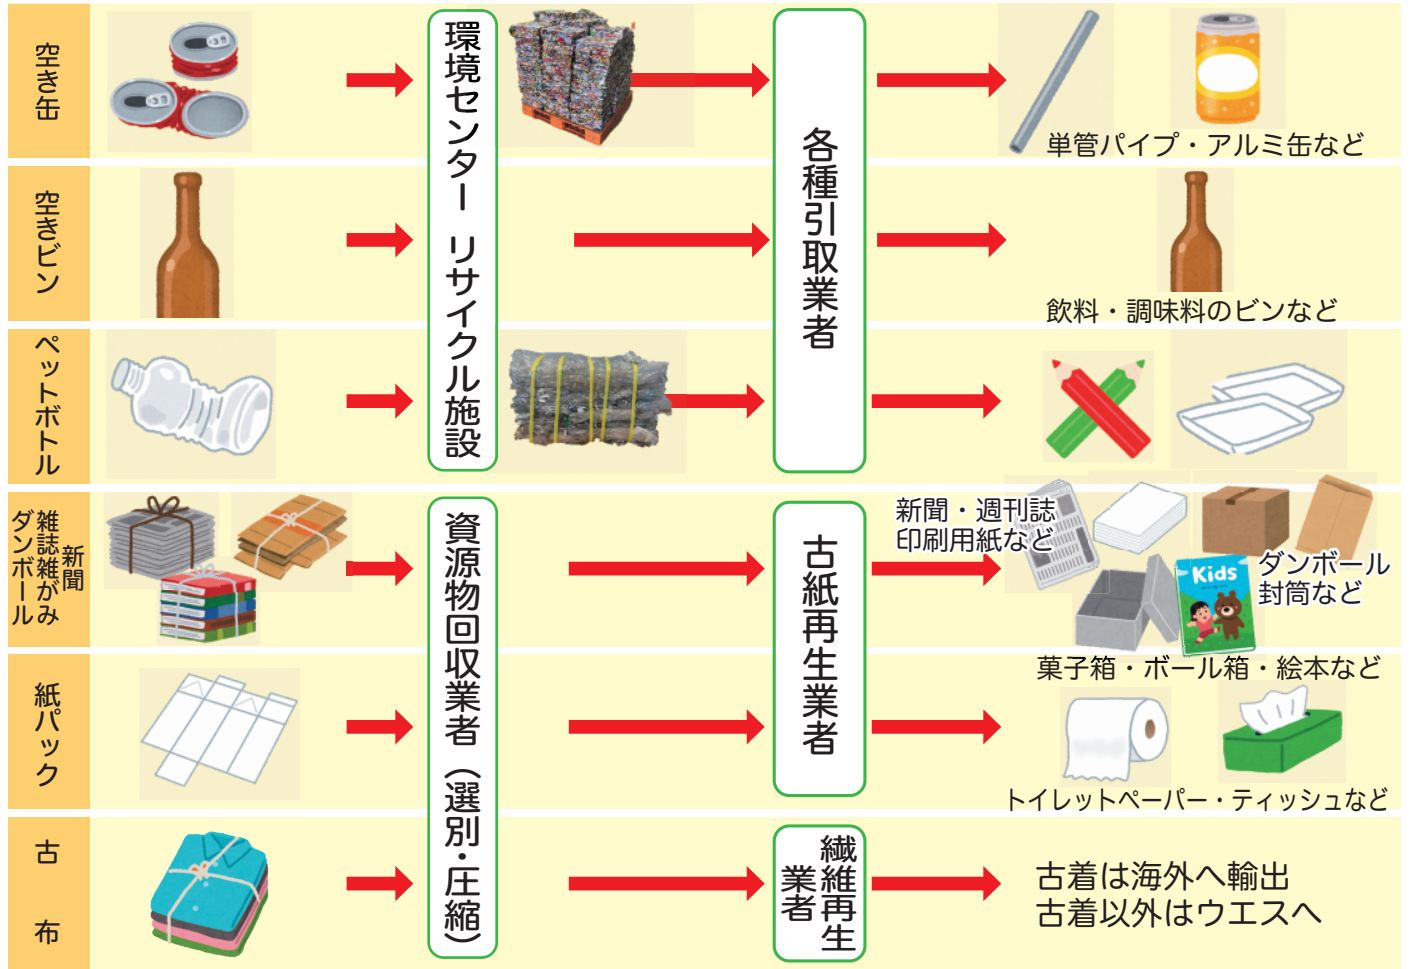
空き缶

空きビン

ペットボトル

新聞
雑誌・雑がみ
ダンボール

紙パック

古布

環境センター リサイクル施設

資源物回収業者（選別・圧縮）

各種引取業者

古紙再生業者

繊維再生業者

単管パイプ・アルミ缶など

飲料・調味料のビンなど

新聞・週刊誌
印刷用紙など

ダンボール
封筒など

Kids

菓子箱・ボール箱・絵本など

トイレットペーパー・ティッシュなど

古着は海外へ輸出
古着以外はウエスへ